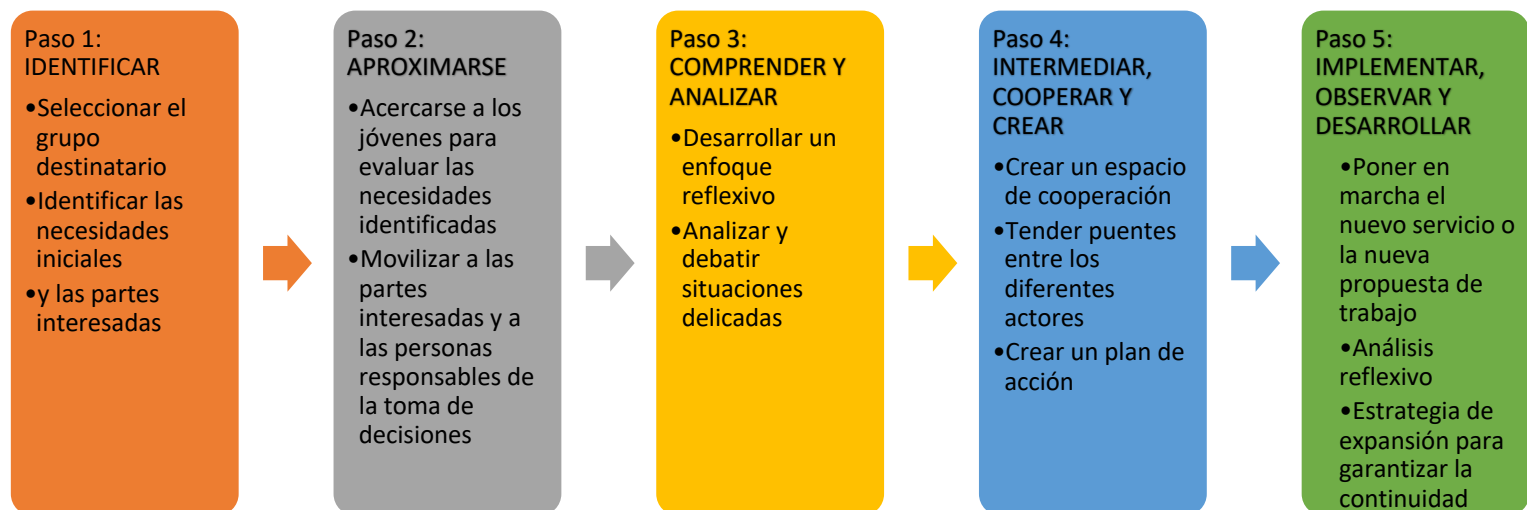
Paso 1:
IDENTIFICAR

•Seleccionar el grupo destinatario
•Identificar las necesidades iniciales
•y las partes interesadas

Paso 2:
APROXIMARSE

•Acercarse a los jóvenes para evaluar las necesidades identificadas
•Movilizar a las partes interesadas y a las personas responsables de la toma de decisiones

Paso 3:
COMPRENDER Y ANALIZAR

•Desarrollar un enfoque reflexivo
•Analizar y debatir situaciones delicadas

Paso 4:
INTERMEDIAR, COOPERAR Y CREAR

•Crear un espacio de cooperación
•Tender puentes entre los diferentes actores
•Crear un plan de acción

Paso 5:
IMPLEMENTAR, OBSERVAR Y DESARROLLAR

•Poner en marcha el nuevo servicio o la nueva propuesta de trabajo
•Análisis reflexivo
•Estrategia de expansión para garantizar la continuidad